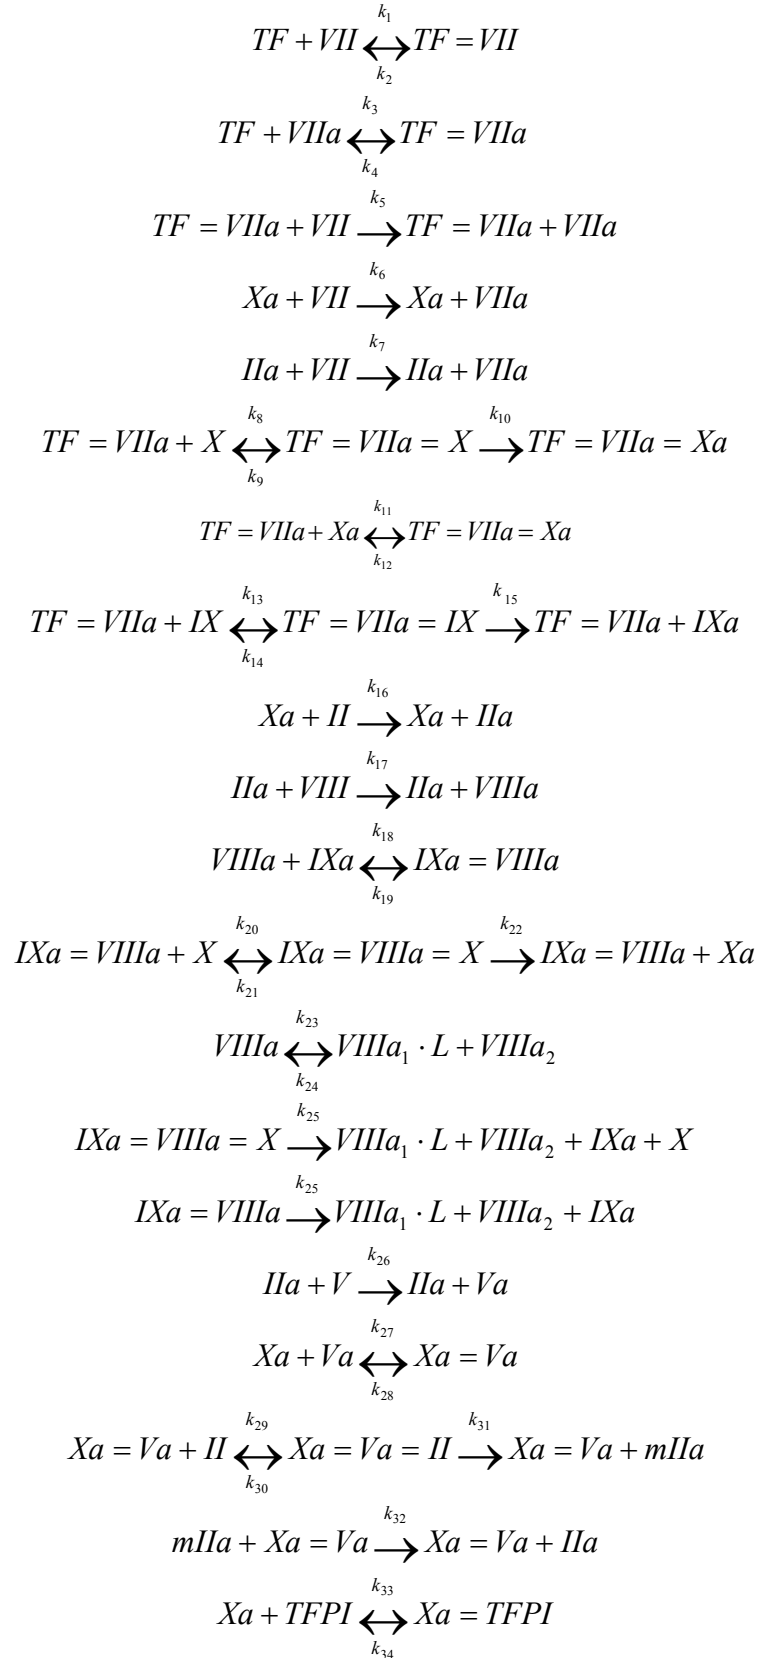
$TF + VII \underset{k_2}{\overset{k_1}{\longleftrightarrow}} TF = VII$

$TF + VIIa \underset{k_4}{\overset{k_3}{\longleftrightarrow}} TF = VIIa$

$TF = VIIa + VII \xrightarrow{k_5} TF = VIIa + VIIa$

$Xa + VII \xrightarrow{k_6} Xa + VIIa$

$IIa + VII \xrightarrow{k_7} IIa + VIIa$

$TF = VIIa + X \underset{k_9}{\overset{k_8}{\longleftrightarrow}} TF = VIIa = X \xrightarrow{k_{10}} TF = VIIa = Xa$

$TF = VIIa + Xa \underset{k_{12}}{\overset{k_{11}}{\longleftrightarrow}} TF = VIIa = Xa$

$TF = VIIa + IX \underset{k_{14}}{\overset{k_{13}}{\longleftrightarrow}} TF = VIIa = IX \xrightarrow{k_{15}} TF = VIIa + IXa$

$Xa + II \xrightarrow{k_{16}} Xa + IIa$

$IIa + VIII \xrightarrow{k_{17}} IIa + VIIIa$

$VIIIa + IXa \underset{k_{19}}{\overset{k_{18}}{\longleftrightarrow}} IXa = VIIIa$

$IXa = VIIIa + X \underset{k_{21}}{\overset{k_{20}}{\longleftrightarrow}} IXa = VIIIa = X \xrightarrow{k_{22}} IXa = VIIIa + Xa$

$VIIIa \underset{k_{24}}{\overset{k_{23}}{\longleftrightarrow}} VIIIa_1 \cdot L + VIIIa_2$

$IXa = VIIIa = X \xrightarrow{k_{25}} VIIIa_1 \cdot L + VIIIa_2 + IXa + X$

$IXa = VIIIa \xrightarrow{k_{25}} VIIIa_1 \cdot L + VIIIa_2 + IXa$

$IIa + V \xrightarrow{k_{26}} IIa + Va$

$Xa + Va \underset{k_{28}}{\overset{k_{27}}{\longleftrightarrow}} Xa = Va$

$Xa = Va + II \underset{k_{30}}{\overset{k_{29}}{\longleftrightarrow}} Xa = Va = II \xrightarrow{k_{31}} Xa = Va + mIIa$

$mIIa + Xa = Va \xrightarrow{k_{32}} Xa = Va + IIa$

$Xa + TFPI \underset{k_{34}}{\overset{k_{33}}{\longleftrightarrow}} Xa = TFPI$